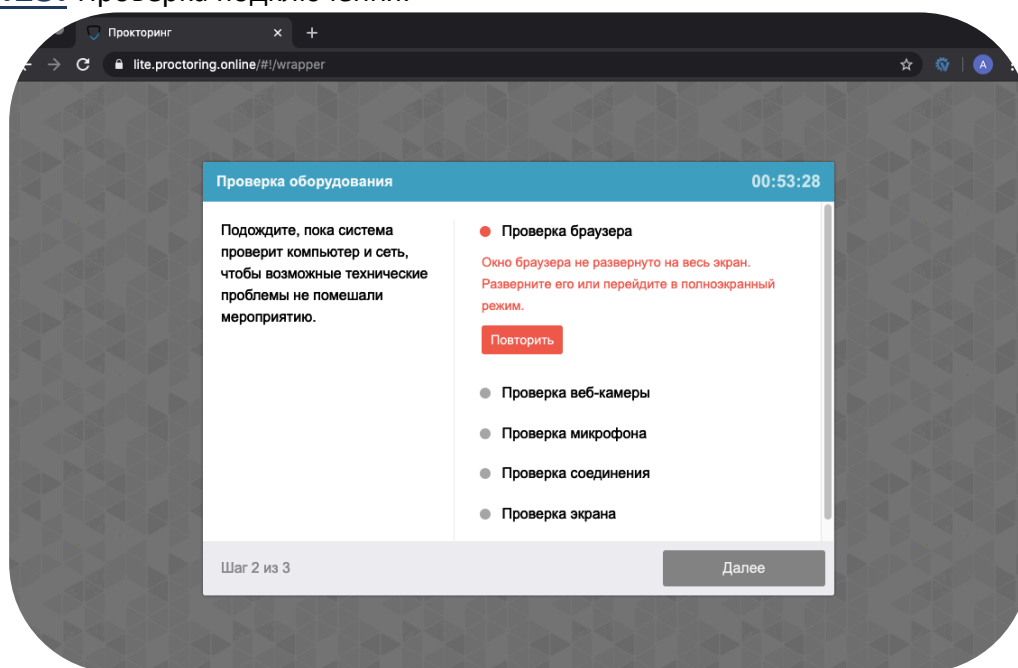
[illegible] Проверка подключения

Прокторинг

lite.proctoring.online/#!/wrapper

A

Проверка оборудования

00:53:28

Подождите, пока система проверит компьютер и сеть, чтобы возможные технические проблемы не помешали мероприятию.

Проверка браузера

Окно браузера не развернуто на весь экран. Разверните его или перейдите в полноэкранный режим.

Повторить

Проверка веб-камеры

Проверка микрофона

Проверка соединения

Проверка экрана

Шаг 2 из 3

Далее